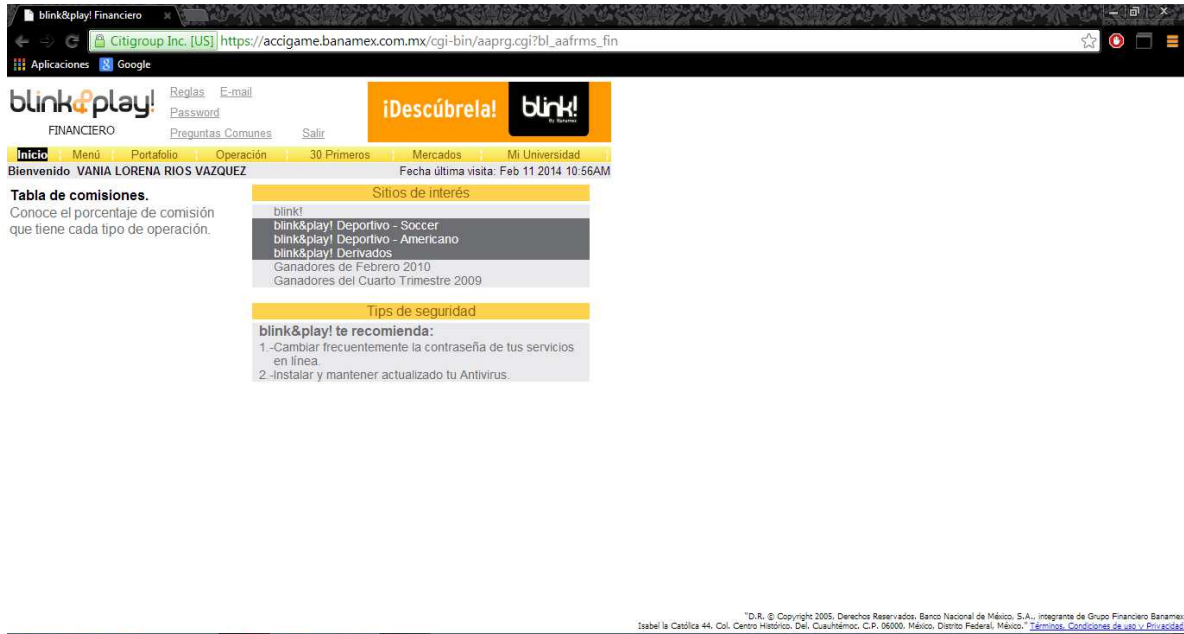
blink&play! Financiero ×

Citigroup Inc. [US] https://accigame.banamex.com.mx/cgi-bin/aaprg.cgi?bl_aafrms_fin

Aplicaciones Google

blink&play! FINANCIERO

Reglas E-mail
Password
Preguntas Comunes Salir

¡Descúbrela! blink! By Banamex

Inicio Menú Portafolio Operación 30 Primeros Mercados Mi Universidad

Bienvenido VANIA LORENA RIOS VAZQUEZ

Fecha última visita: Feb 11 2014 10:56AM

Tabla de comisiones.
Conoce el porcentaje de comisión que tiene cada tipo de operación.

Sitios de interés

blink!
blink&play! Deportivo - Soccer
blink&play! Deportivo - Americano
blink&play! Derivados
Ganadores de Febrero 2010
Ganadores del Cuarto Trimestre 2009

Tips de seguridad

blink&play! te recomienda:
1.-Cambiar frecuentemente la contraseña de tus servicios en línea.
2.-Instalar y mantener actualizado tu Antivirus.

"D.R. © Copyright 2005, Derechos Reservados. Banco Nacional de México, S.A., integrante de Grupo Financiero Banamex. Isabel la Católica 44, Col. Centro Histórico, Del. Cuauhtémoc, C.P. 06000, México, Distrito Federal, México." Términos, Condiciones de uso y Privacidad